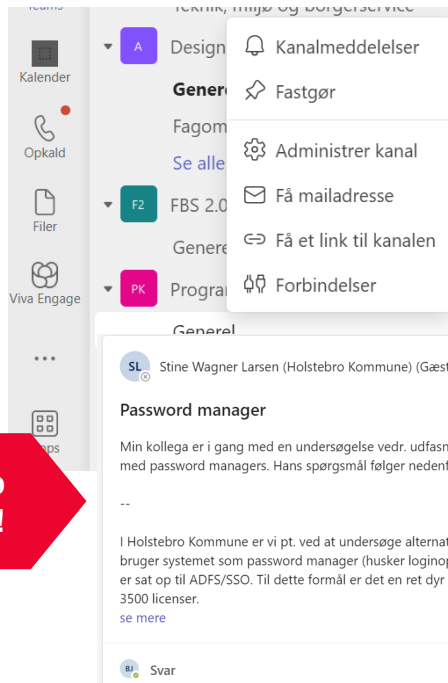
Teams

Teknik, miljø og borgerservice

Kalender

Opkald

Filer

Viva Engage

...

Apps

A Design

Generel

Fagom

Se alle

F2 FBS 2.0

Generel

PK Program

Generel

Kanalmeddelelser

Fastgør

Administrer kanal

Få mailadresse

Få et link til kanalen

Forbindelser

SL Stine Wagner Larsen (Holstebro Kommune) (Gæst

Password manager

Min kollega er i gang med en undersøgelse vedr. udfasn med password managers. Hans spørgsmål følger nedent

--

I Holstebro Kommune er vi pt. ved at undersøge alternat bruger systemet som password manager (husker loginop er sat op til ADFS/SSO. Til dette formål er det en ret dyr 3500 licenser.

se mere

BJ Svar